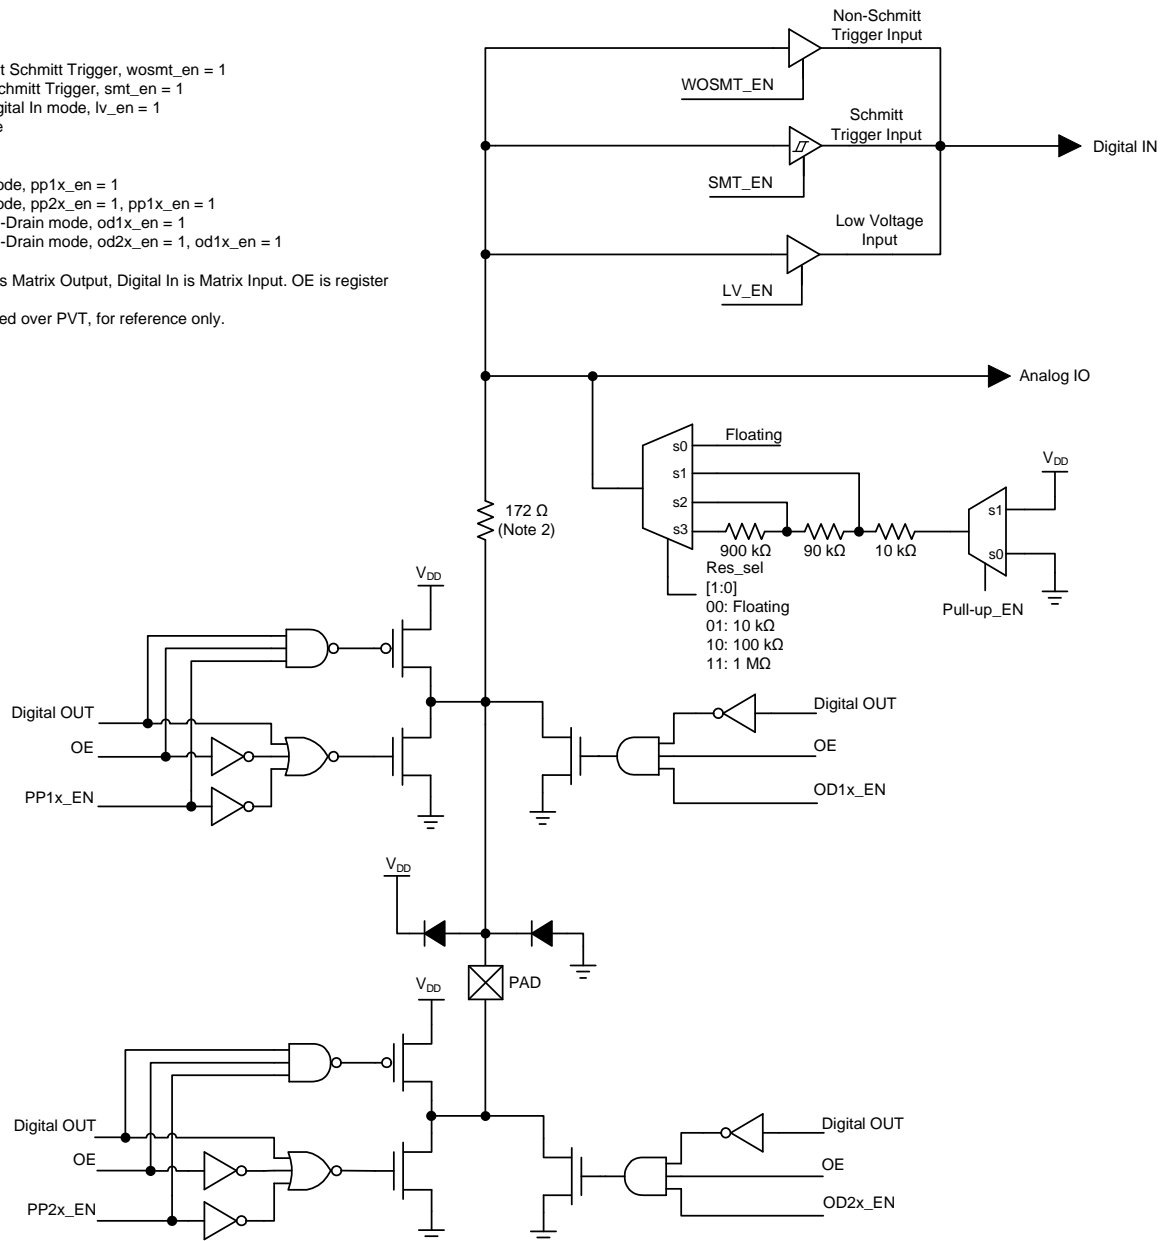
t Schmitt Trigger, wosmt_en = 1
chmitt Trigger, smt_en = 1
gital In mode, lv_en = 1
e

ode, pp1x_en = 1
ode, pp2x_en = 1, pp1x_en = 1
-Drain mode, od1x_en = 1
-Drain mode, od2x_en = 1, od1x_en = 1

s Matrix Output, Digital In is Matrix Input. OE is register

ed over PVT, for reference only.

Non-Schmitt Trigger Input

WOSMT_EN

Schmitt Trigger Input

Digital IN

SMT_EN

Low Voltage Input

LV_EN

Analog IO

s0
Floating
s1
s2
s3
$V_{DD}$
s1
s0
900 kΩ
90 kΩ
10 kΩ
Res_sel
[1:0]
00: Floating
01: 10 kΩ
10: 100 kΩ
11: 1 MΩ
Pull-up_EN

172 Ω
(Note 2)

$V_{DD}$

Digital OUT
OE
PP1x_EN

Digital OUT
OE
OD1x_EN

$V_{DD}$

PAD

$V_{DD}$

Digital OUT
OE
PP2x_EN

Digital OUT
OE
OD2x_EN